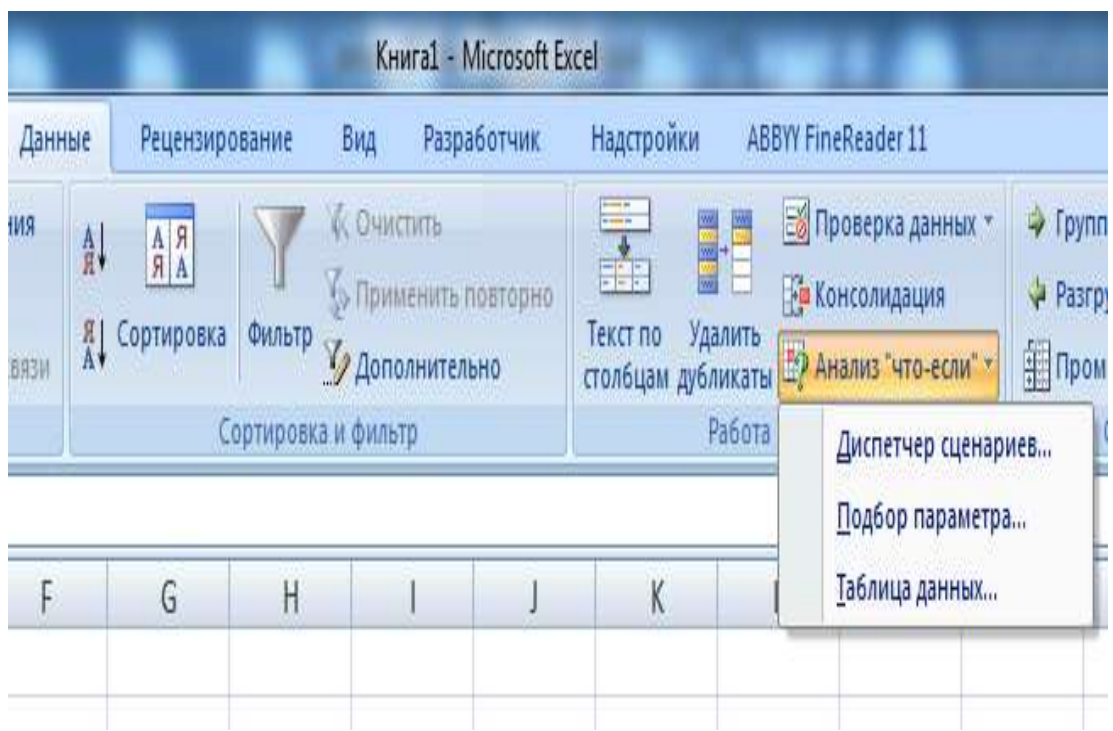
Книга1 - Microsoft Excel

Данные Рецензирование Вид Разработчик Надстройки ABBYY FineReader 11

ния

вязи

Сортировка Фильтр

Очистить

Применить повторно

Дополнительно

Сортировка и фильтр

Текст по столбцам

Удалить дубликаты

Проверка данных

Консолидация

Анализ "что-если"

Работа

Групп

Разгру

Пром

Диспетчер сценариев...

Подбор параметра...

Таблица данных...

| F | G | H | I | J | K |
|---|---|---|---|---|---|
| | | | | | |